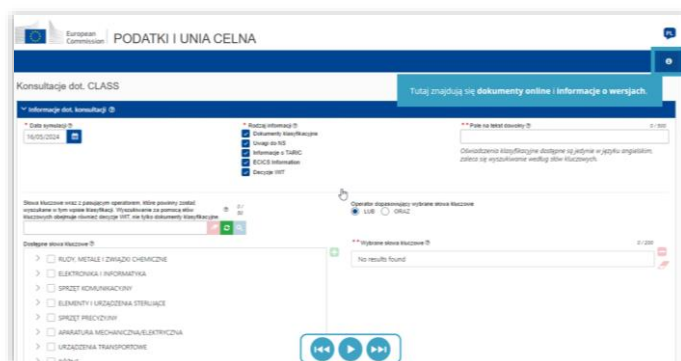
European Commission PODATKI I UNIA CELNA

PL

Konsultacje dot. CLASS

Tutaj znajdują się dokumenty online i informacje o wersjach.

Informacje dot. konsultacji

* Data symulacji
16/05/2024

* Rodzaj informacji
Dokumenty klasyfikacyjne
Uwagi do NS
Informacje o TARIC
ECICS Information
Decyzje WIT

** Pole na tekst dowolny
0 / 500

Oświadczenia klasyfikacyjne dostępne są jedynie w języku angielskim, zatem są wyszukiwane według słów kluczowych.

Słowa kluczowe wraz z pasującym operatorem, które powinny zostać wyszukane w tym opisie klasyfikacji. Wyszukiwanie za pomocą słów kluczowych obejmuje również decyzje WIT, nie tylko dokumenty klasyfikacyjne.
0 / 20

Operator dopasowujący wybrane słowa kluczowe
LUB ORAZ

Dostępne słowa kluczowe

RUDY, METALE I ZWIĄZKI CHEMICZNE
ELEKTRONIKA I INFORMATYKA
SPRZĘT KOMUNIKACYJNY
ELEMENTY I URZĄDZENIA STERUJĄCE
SPRZĘT PRECYZYJNY
APARATURA MECHANICZNA/ELEKTRYCZNA
URZĄDZENIA TRANSPORTOWE

** Wybrane słowa kluczowe
0 / 200
No results found